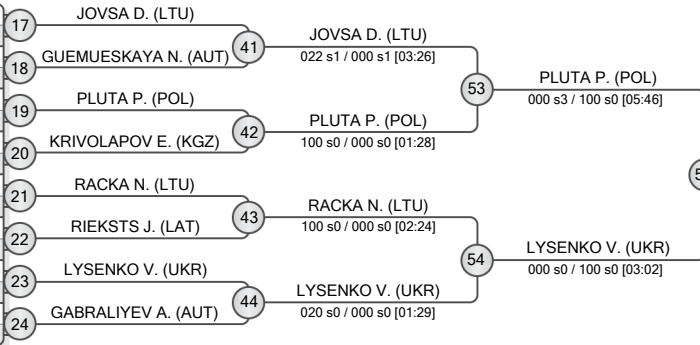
17
JOVSA D. (LTU)
18
GUEMUESKAYA N. (AUT)
41
JOVSA D. (LTU)
022 s1 / 000 s1 [03:26]
19
PLUTA P. (POL)
20
KRIVOLAPOV E. (KGZ)
42
PLUTA P. (POL)
100 s0 / 000 s0 [01:28]
53
PLUTA P. (POL)
000 s3 / 100 s0 [05:46]
21
RACKA N. (LTU)
22
RIEKSTS J. (LAT)
43
RACKA N. (LTU)
100 s0 / 000 s0 [02:24]
23
LYSENKO V. (UKR)
24
GABRALIYEV A. (AUT)
44
LYSENKO V. (UKR)
020 s0 / 000 s0 [01:29]
54
LYSENKO V. (UKR)
000 s0 / 100 s0 [03:02]
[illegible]